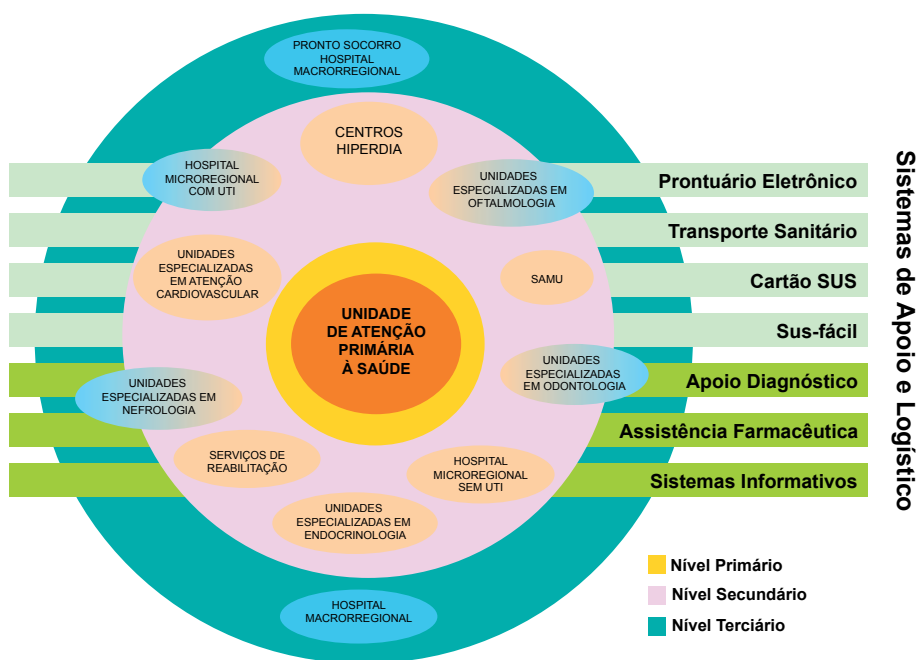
PRONTO SOCORRO HOSPITAL MACRORREGIONAL

CENTROS HIPERDIA

HOSPITAL MICROREGIONAL COM UTI

UNIDADES ESPECIALIZADAS EM OFTALMOLOGIA

Prontuário Eletrônico

Transporte Sanitário

UNIDADES ESPECIALIZADAS EM ATENÇÃO CARDIOVASCULAR

SAMU

Cartão SUS

UNIDADE DE ATENÇÃO PRIMÁRIA À SAÚDE

Sus-fácil

UNIDADES ESPECIALIZADAS EM ODONTOLOGIA

UNIDADES ESPECIALIZADAS EM NEFROLOGIA

Apoio Diagnóstico

Assistência Farmacêutica

SERVIÇOS DE REABILITAÇÃO

HOSPITAL MICROREGIONAL SEM UTI

Sistemas Informativos

UNIDADES ESPECIALIZADAS EM ENDOCRINOLOGIA

HOSPITAL MACRORREGIONAL

Sistemas de Apoio e Logístico

Nível Primário

Nível Secundário

Nível Terciário